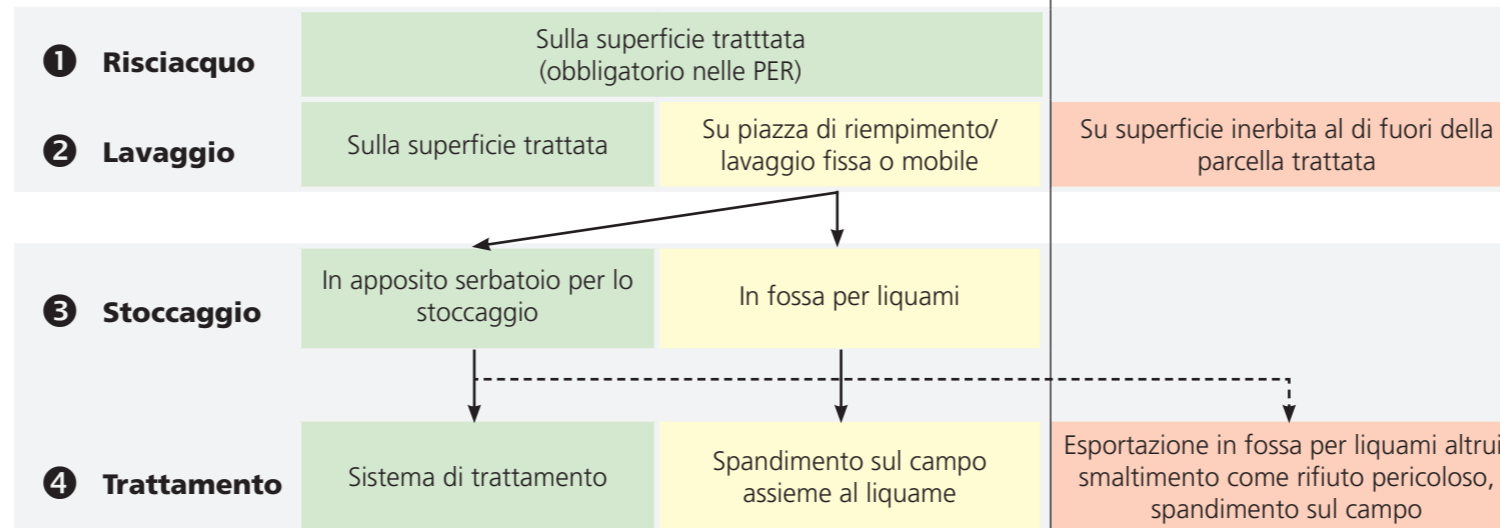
❶ Risciacquo

Sulla superficie tratttata (obbligatorio nelle PER)

❷ Lavaggio

Sulla superficie trattata

Su piazza di riempimento/ lavaggio fissa o mobile

Su superficie inerbita al di fuori della parcella trattata

❸ Stoccaggio

In apposito serbatoio per lo stoccaggio

In fossa per liquami

❹ Trattamento

Sistema di trattamento

Spandimento sul campo assieme al liquame

Esportazione in fossa per liquami altrui smaltimento come rifiuto pericoloso, spandimento sul campo